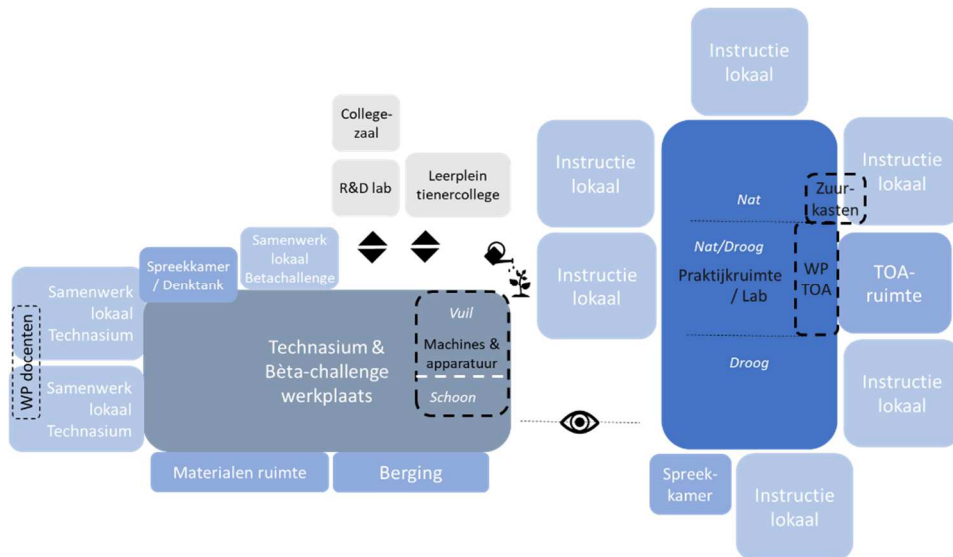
Instructie lokaal

College-zaal

R&D lab

Leerplein tienercollege

Instructie lokaal

Instructie lokaal

Nat

Zuur-kasten

Instructie lokaal

Nat/Droog

Praktijkruimte / Lab

WP TOA

TOA-ruimte

Spreekkamer / Denktank

Samenwerk lokaal Betachallenge

Samenwerk lokaal Technasium

WP docenten

Samenwerk lokaal Technasium

Technasium & Bèta-challenge werkplaats

Vuil

Machines & apparatuur

Schoon

Droog

Instructie lokaal

Materialen ruimte

Berging

Spreek-kamer

Instructie lokaal